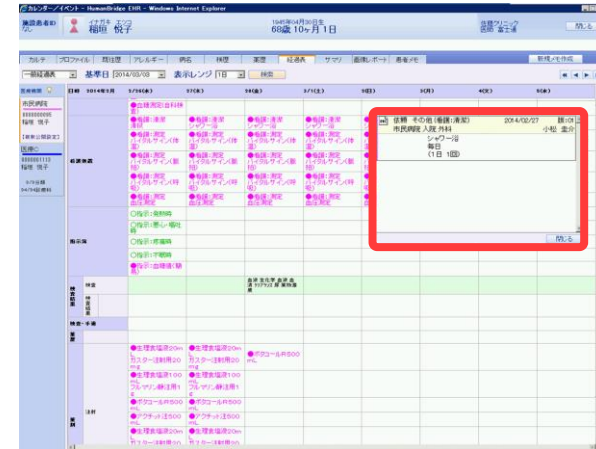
カレンダーイベント - HumanBridge EHR - Windows Internet Explorer

施設患者ID なし　イナガキ エツコ 稲垣 悦子　1945年04月30日生 68歳 10ヶ月 1日　佐賀クリニック 医師 富士通　閉じる

カルテ　プロファイル　問診票　アレルギー　病名　検歴　薬歴　経過表　サマリ　画像レポート　患者メモ　新規メモ作成

一般経過表　基準日 2014/03/03　表示レンジ 1日　検索

日付 2014年3月　3/04(火)　3/7(木)　3/4(金)　3/7(土)　3日()　4日()　5日()

患者略歴
市民病院
稲垣 悦子
【患者公開設定】
医療○
稲垣 悦子

経過表記

●看護:清潔
●看護:測定 バイタルサイン(体温)
●看護:測定 バイタルサイン(脈拍)
●看護:測定 バイタルサイン(呼吸)
●看護:測定 血圧測定

指示簿
○指示:発熱時
○指示:悪心・嘔吐時
○指示:疼痛時
○指示:不眠時
●指示:血糖値(朝)

検体検査
検査・手術

注射
●生理食塩液20mL
●カテーテル注射用20mL
●生理食塩液100mL
●フルマリン静注用1g
●ボスコール点500mL
●アクチット注500mL

依頼 その他(看護(清潔)　2014/02/27　版:01
市民病院 入院 外科　小松 圭介
シャワー浴
毎日
(1日 1回)
閉じる